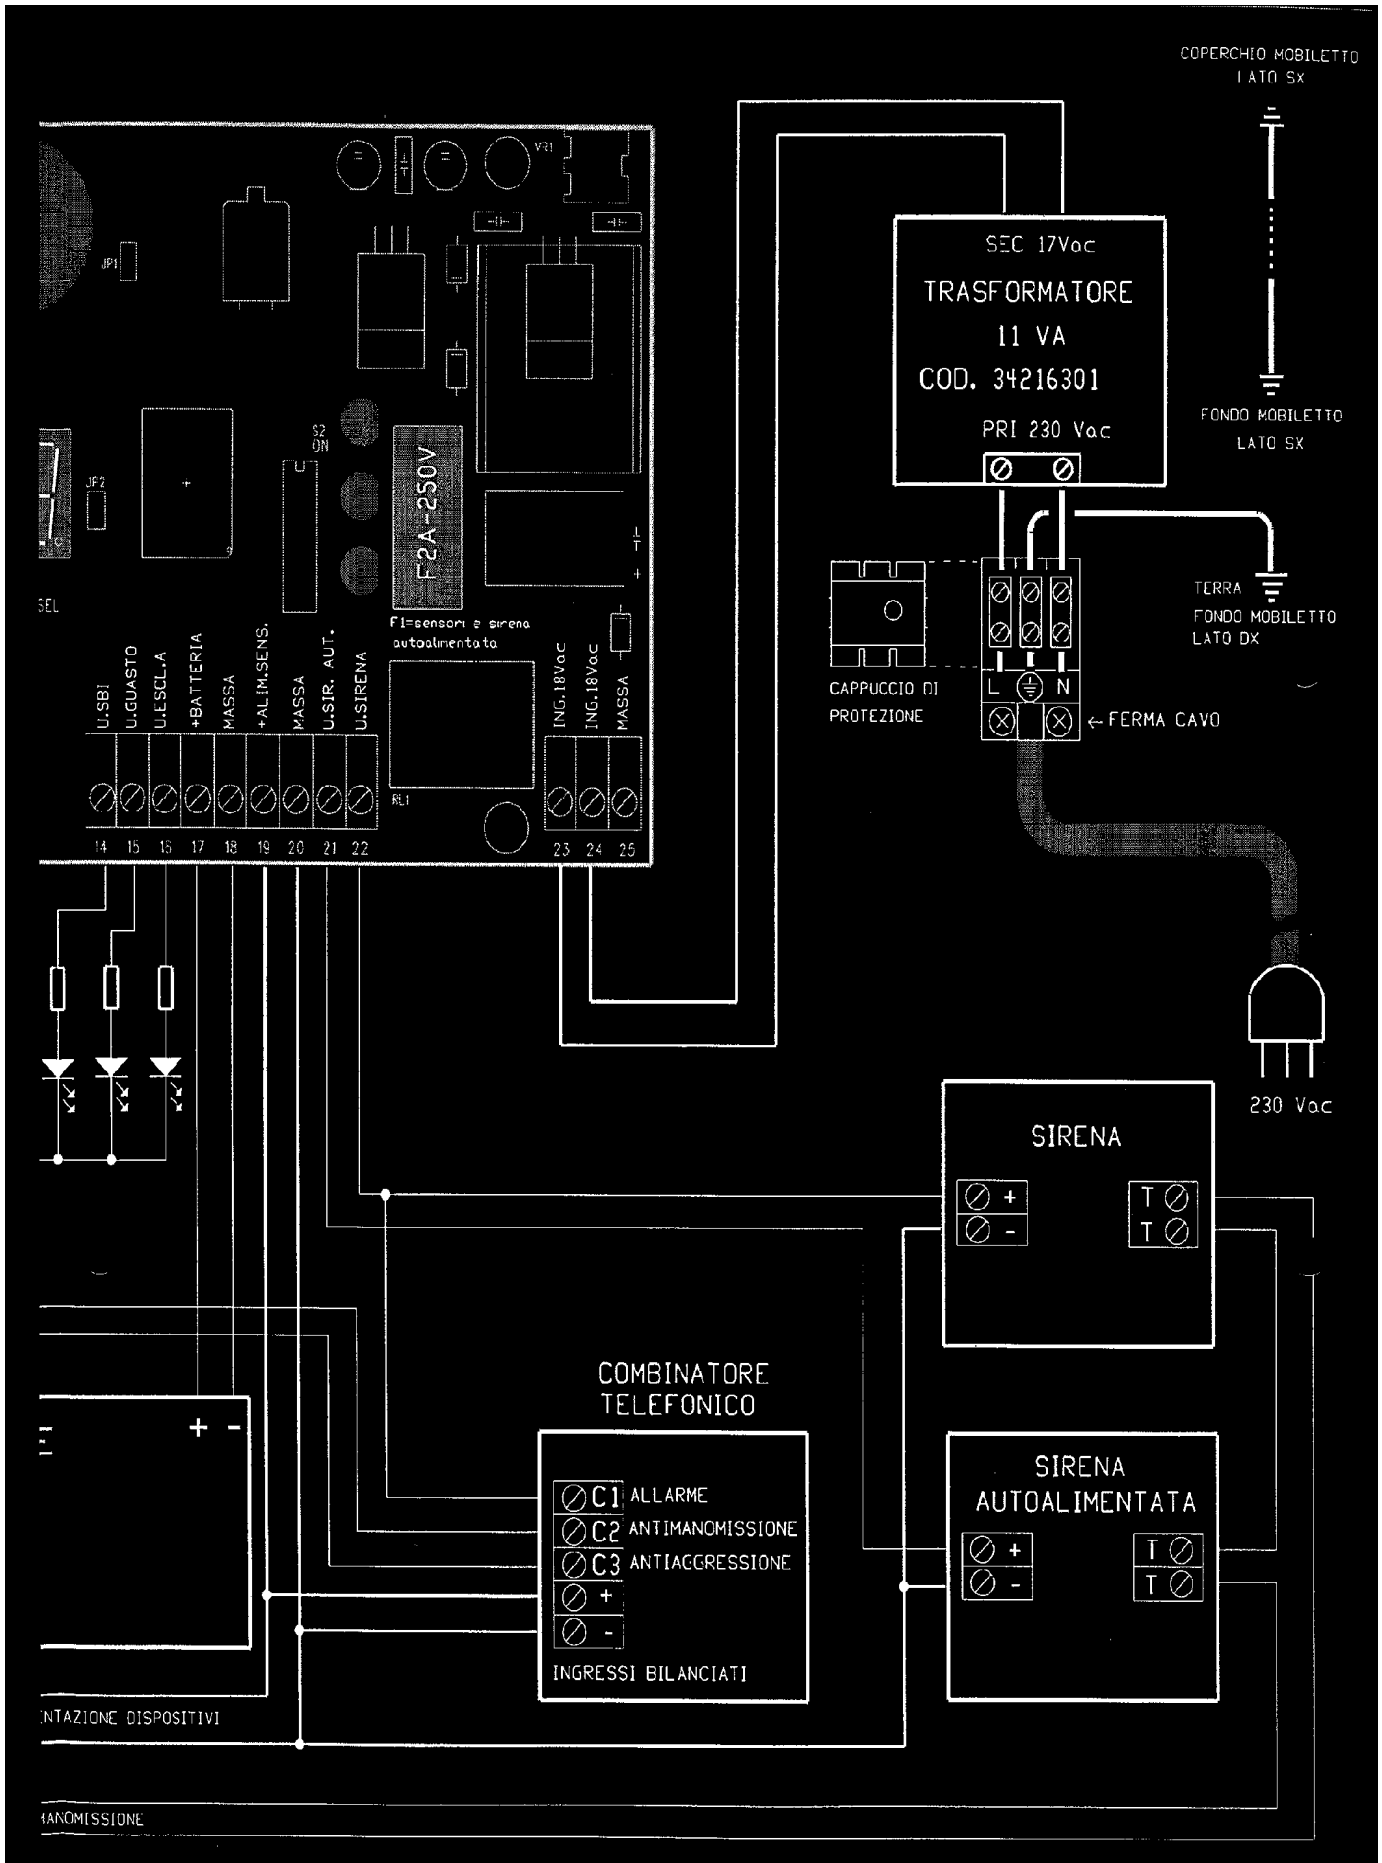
COPERCHIO MOBILETTO LATO SX

FONDO MOBILETTO LATO SX

SEC 17Vac
TRASFORMATORE
11 VA
COD. 34216301
PRI 230 Vac

TERRA
FONDO MOBILETTO LATO DX

CAPPUCCIO DI PROTEZIONE

L N
← FERMA CAVO

230 Vac

VR1
JP1
JP2
S2 ON
F2A-250V
F1=sensori e sirena autoalimentata
SEL
RL1

U.SBI
U.GUASTO
U.ESCL.A
+BATTERIA
MASSA
+ALIM.SENS.
MASSA
U.SIR. AUT.
U.SIRENA
ING.18Vac
ING.18Vac
MASSA

14 15 16 17 18 19 20 21 22 23 24 25

SIRENA
+
-
T
T

COMBINATORE TELEFONICO
C1 ALLARME
C2 ANTIMANOMISSIONE
C3 ANTIAGGRESSIONE
+
-
INGRESSI BILANCIATI

SIRENA AUTOALIMENTATA
+
-
T
T

+ -

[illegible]NTAZIONE DISPOSITIVI

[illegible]ANOMISSIONE